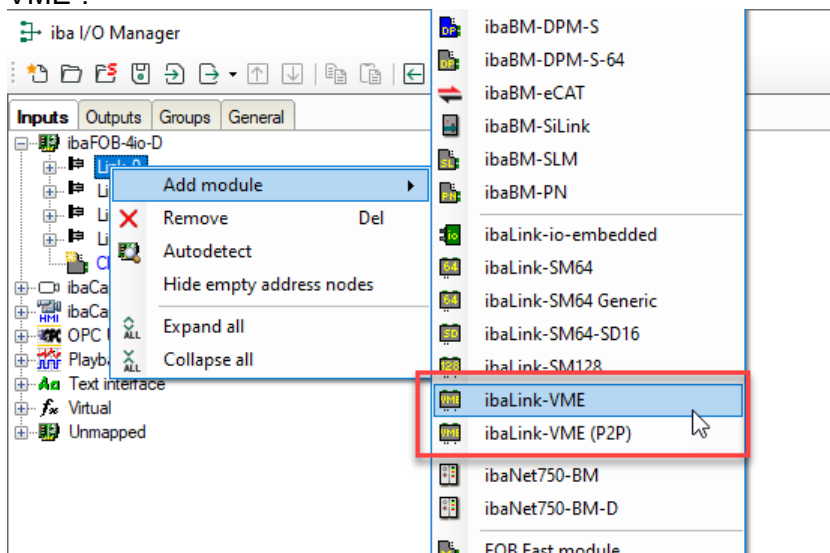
VME".

iba I/O Manager

Inputs | Outputs | Groups | General

ibaFOB-4io-D
Link 0
Li
Li
Li
Cl
ibaCa
ibaCa
OPC
Playba
Text interface
Virtual
Unmapped

Add module
Remove Del
Autodetect
Hide empty address nodes
Expand all
Collapse all

ibaBM-DPM-S
ibaBM-DPM-S-64
ibaBM-eCAT
ibaBM-SiLink
ibaBM-SLM
ibaBM-PN
ibaLink-io-embedded
ibaLink-SM64
ibaLink-SM64 Generic
ibaLink-SM64-SD16
ibaLink-SM128
ibaLink-VME
ibaLink-VME (P2P)
ibaNet750-BM
ibaNet750-BM-D
FOB Fast module